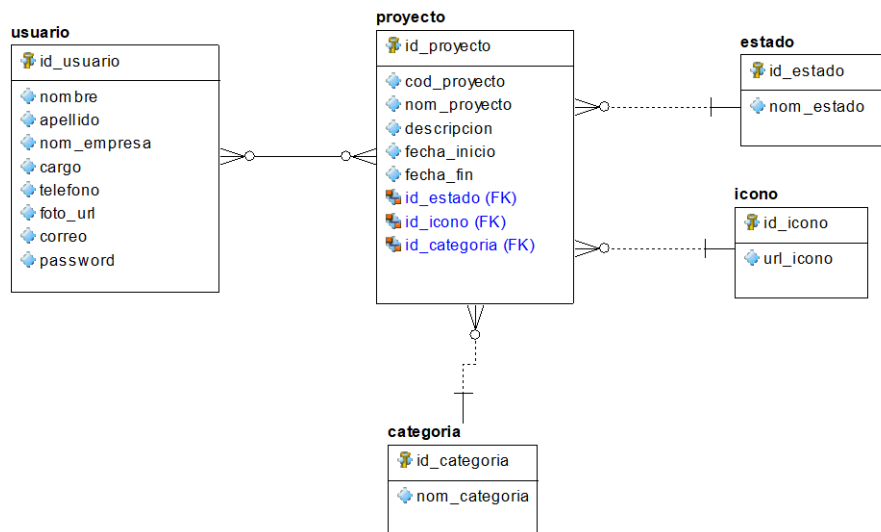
usuario
id_usuario
nombre
apellido
nom_empresa
cargo
telefono
foto_url
correo
password

proyecto
id_proyecto
cod_proyecto
nom_proyecto
descripcion
fecha_inicio
fecha_fin
id_estado (FK)
id_icono (FK)
id_categoria (FK)

estado
id_estado
nom_estado

icono
id_icono
url_icono

categoria
id_categoria
nom_categoria